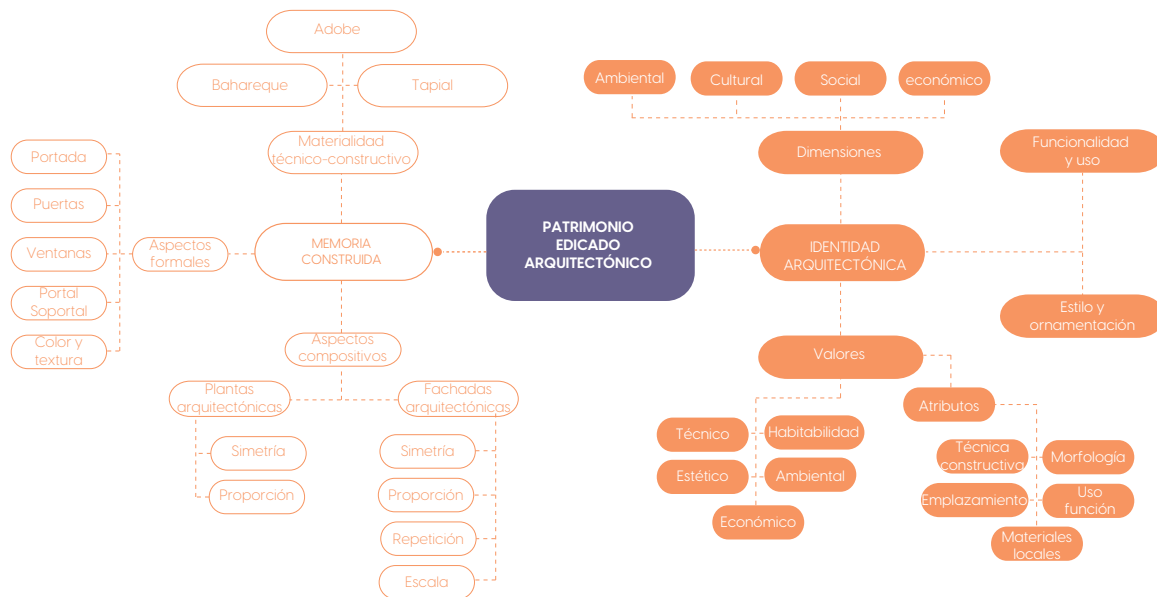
PATRIMONIO EDICADO ARQUITECTÓNICO

MEMORIA CONSTRUIDA

Materialidad técnico-constructivo

Adobe

Bahareque

Tapial

Aspectos formales

Portada

Puertas

Ventanas

Portal Soportal

Color y textura

Aspectos compositivos

Plantas arquitectónicas

Simetría

Proporción

Fachadas arquitectónicas

Simetría

Proporción

Repetición

Escala

IDENTIDAD ARQUITECTÓNICA

Dimensiones

Ambiental

Cultural

Social

económico

Funcionalidad y uso

Estilo y ornamentación

Valores

Técnico

Habitabilidad

Estético

Ambiental

Económico

Atributos

Técnica constructiva

Morfología

Emplazamiento

Uso función

Materiales locales